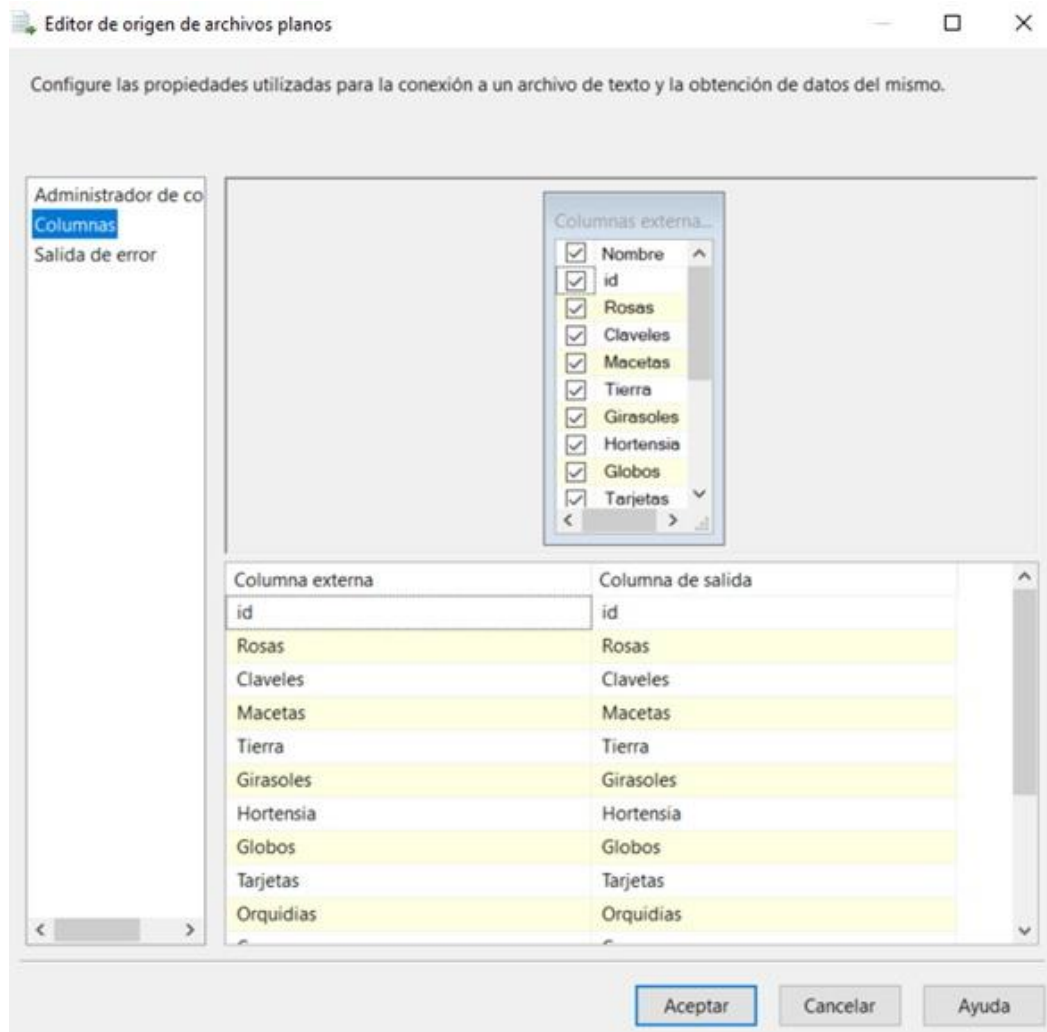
Editor de origen de archivos planos

Configure las propiedades utilizadas para la conexión a un archivo de texto y la obtención de datos del mismo.

Administrador de co
Columnas
Salida de error

Columnas externa...
Nombre
id
Rosas
Claveles
Macetas
Tierra
Girasoles
Hortensia
Globos
Tarjetas

| Columna externa | Columna de salida |
|---|---|
| id | id |
| Rosas | Rosas |
| Claveles | Claveles |
| Macetas | Macetas |
| Tierra | Tierra |
| Girasoles | Girasoles |
| Hortensia | Hortensia |
| Globos | Globos |
| Tarjetas | Tarjetas |
| Orquidias | Orquidias |
| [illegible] | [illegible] |

Aceptar Cancelar Ayuda